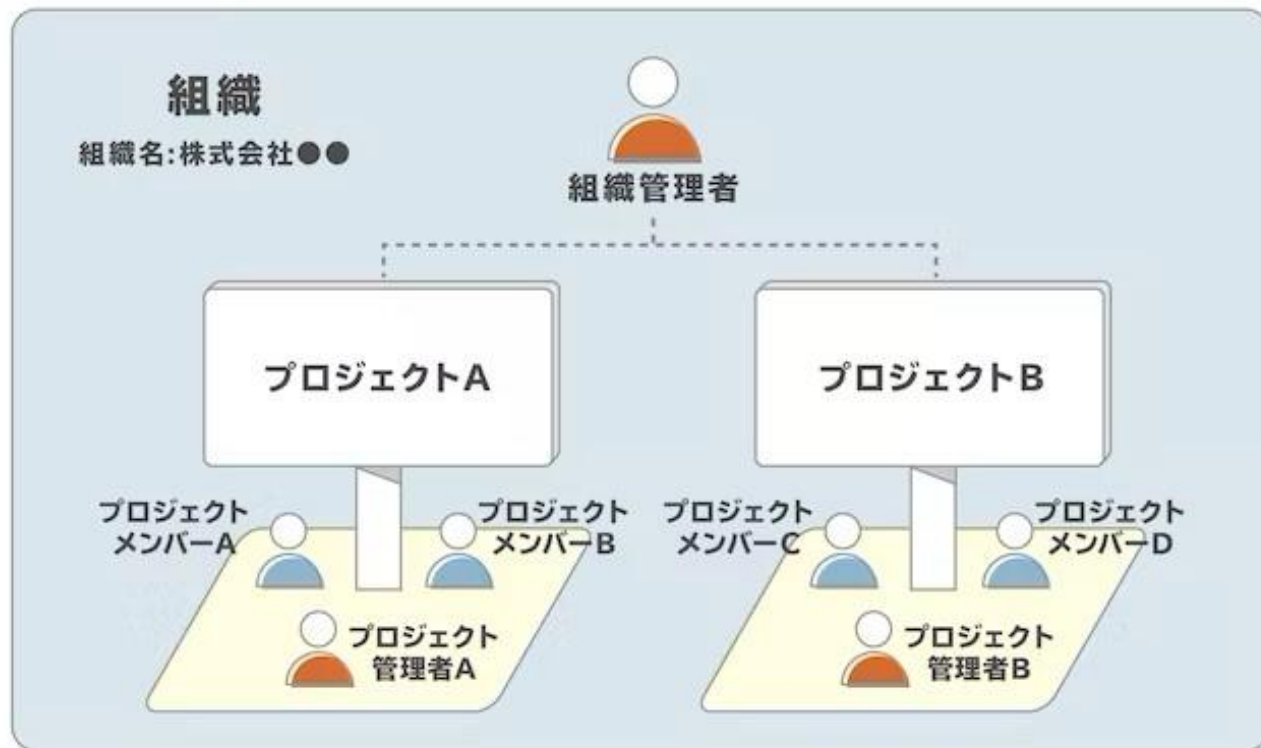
組織

組織名:株式会社●●

組織管理者

プロジェクトA

プロジェクトB

プロジェクト
メンバーA

プロジェクト
メンバーB

プロジェクト
管理者A

プロジェクト
メンバーC

プロジェクト
メンバーD

プロジェクト
管理者B